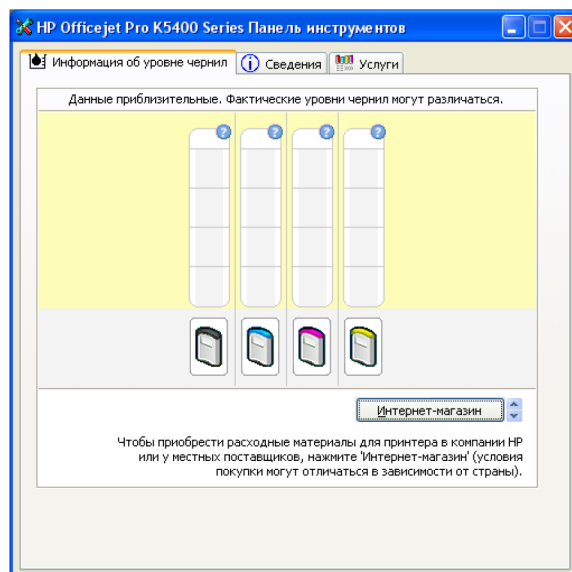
HP Officejet Pro K5400 Series Панель инструментов

Информация об уровне чернил | Сведения | Услуги

Данные приблизительные. Фактические уровни чернил могут различаться.

Интернет-магазин

Чтобы приобрести расходные материалы для принтера в компании HP или у местных поставщиков, нажмите 'Интернет-магазин' (условия покупки могут отличаться в зависимости от страны).